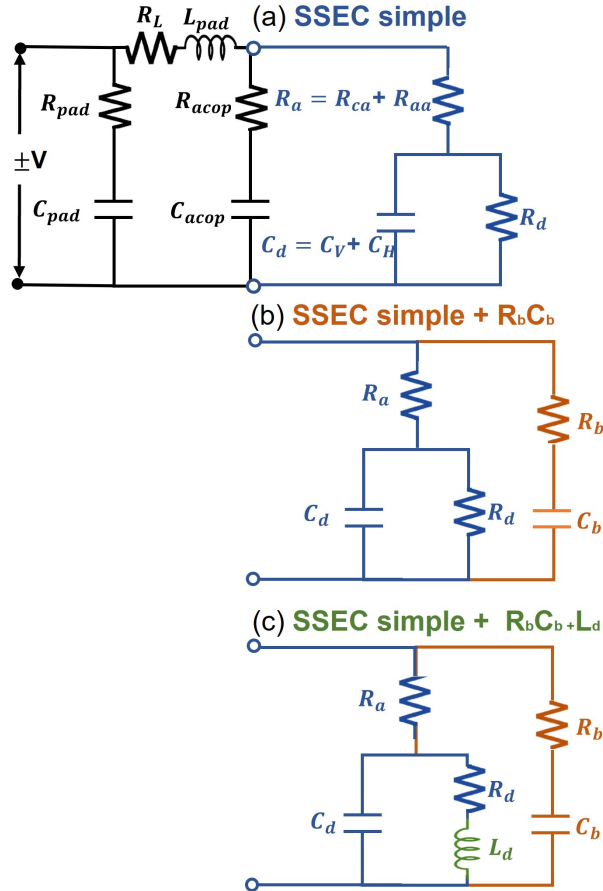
$R_L$ $L_{pad}$ (a) SSEC simple

$R_{pad}$ $R_{acop}$ $R_a = R_{ca} + R_{aa}$

$\pm$V

$C_{pad}$ $C_{acop}$ $R_d$

$C_d = C_V + C_H$

(b) SSEC simple + $R_bC_b$

$R_a$ $R_b$

$C_d$ $R_d$ $C_b$

(c) SSEC simple + $R_bC_b + L_d$

$R_a$ $R_b$

$R_d$

$C_d$ $C_b$

$L_d$